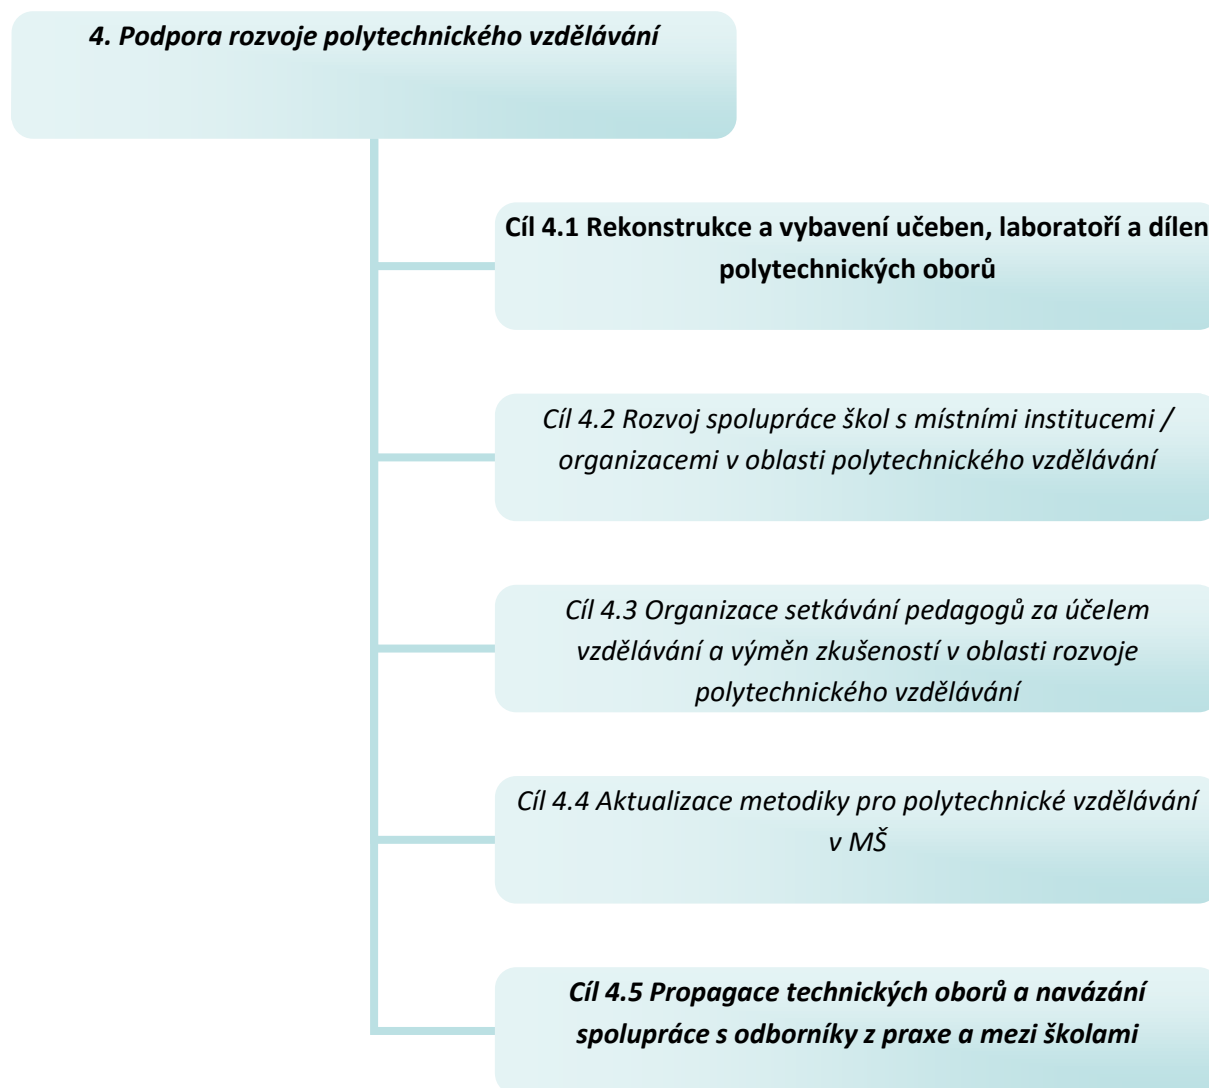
4. Podpora rozvoje polytechnického vzdělávání

Cíl 4.1 Rekonstrukce a vybavení učeben, laboratoří a dílen polytechnických oborů

Cíl 4.2 Rozvoj spolupráce škol s místními institucemi / organizacemi v oblasti polytechnického vzdělávání

Cíl 4.3 Organizace setkávání pedagogů za účelem vzdělávání a výměn zkušeností v oblasti rozvoje polytechnického vzdělávání

Cíl 4.4 Aktualizace metodiky pro polytechnické vzdělávání v MŠ

Cíl 4.5 Propagace technických oborů a navázání spolupráce s odborníky z praxe a mezi školami